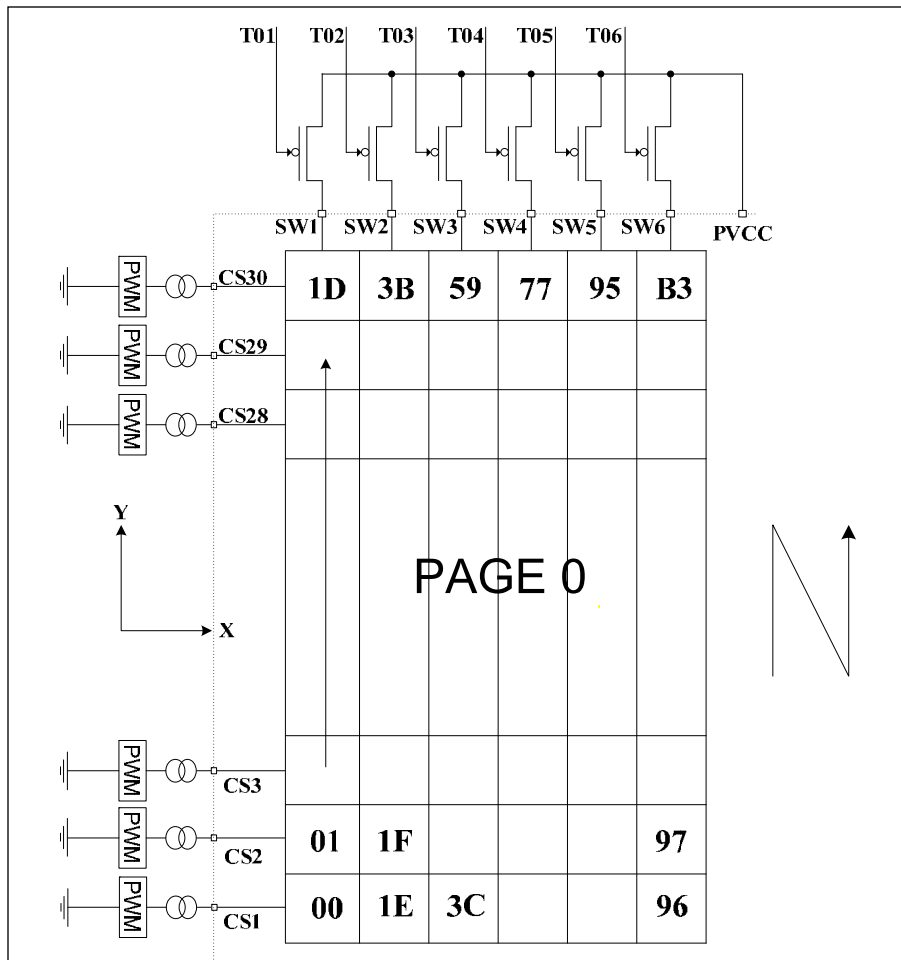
T01 T02 T03 T04 T05 T06

SW1 SW2 SW3 SW4 SW5 SW6 PVCC

PWM CS30
PWM CS29
PWM CS28

| 1D | 3B | 59 | 77 | 95 | B3 |
|---|---|---|---|---|---|

Y

X

PAGE 0

PWM CS3
PWM CS2
PWM CS1

| 01 | 1F | | | | 97 |
|---|---|---|---|---|---|
| 00 | 1E | 3C | | | 96 |